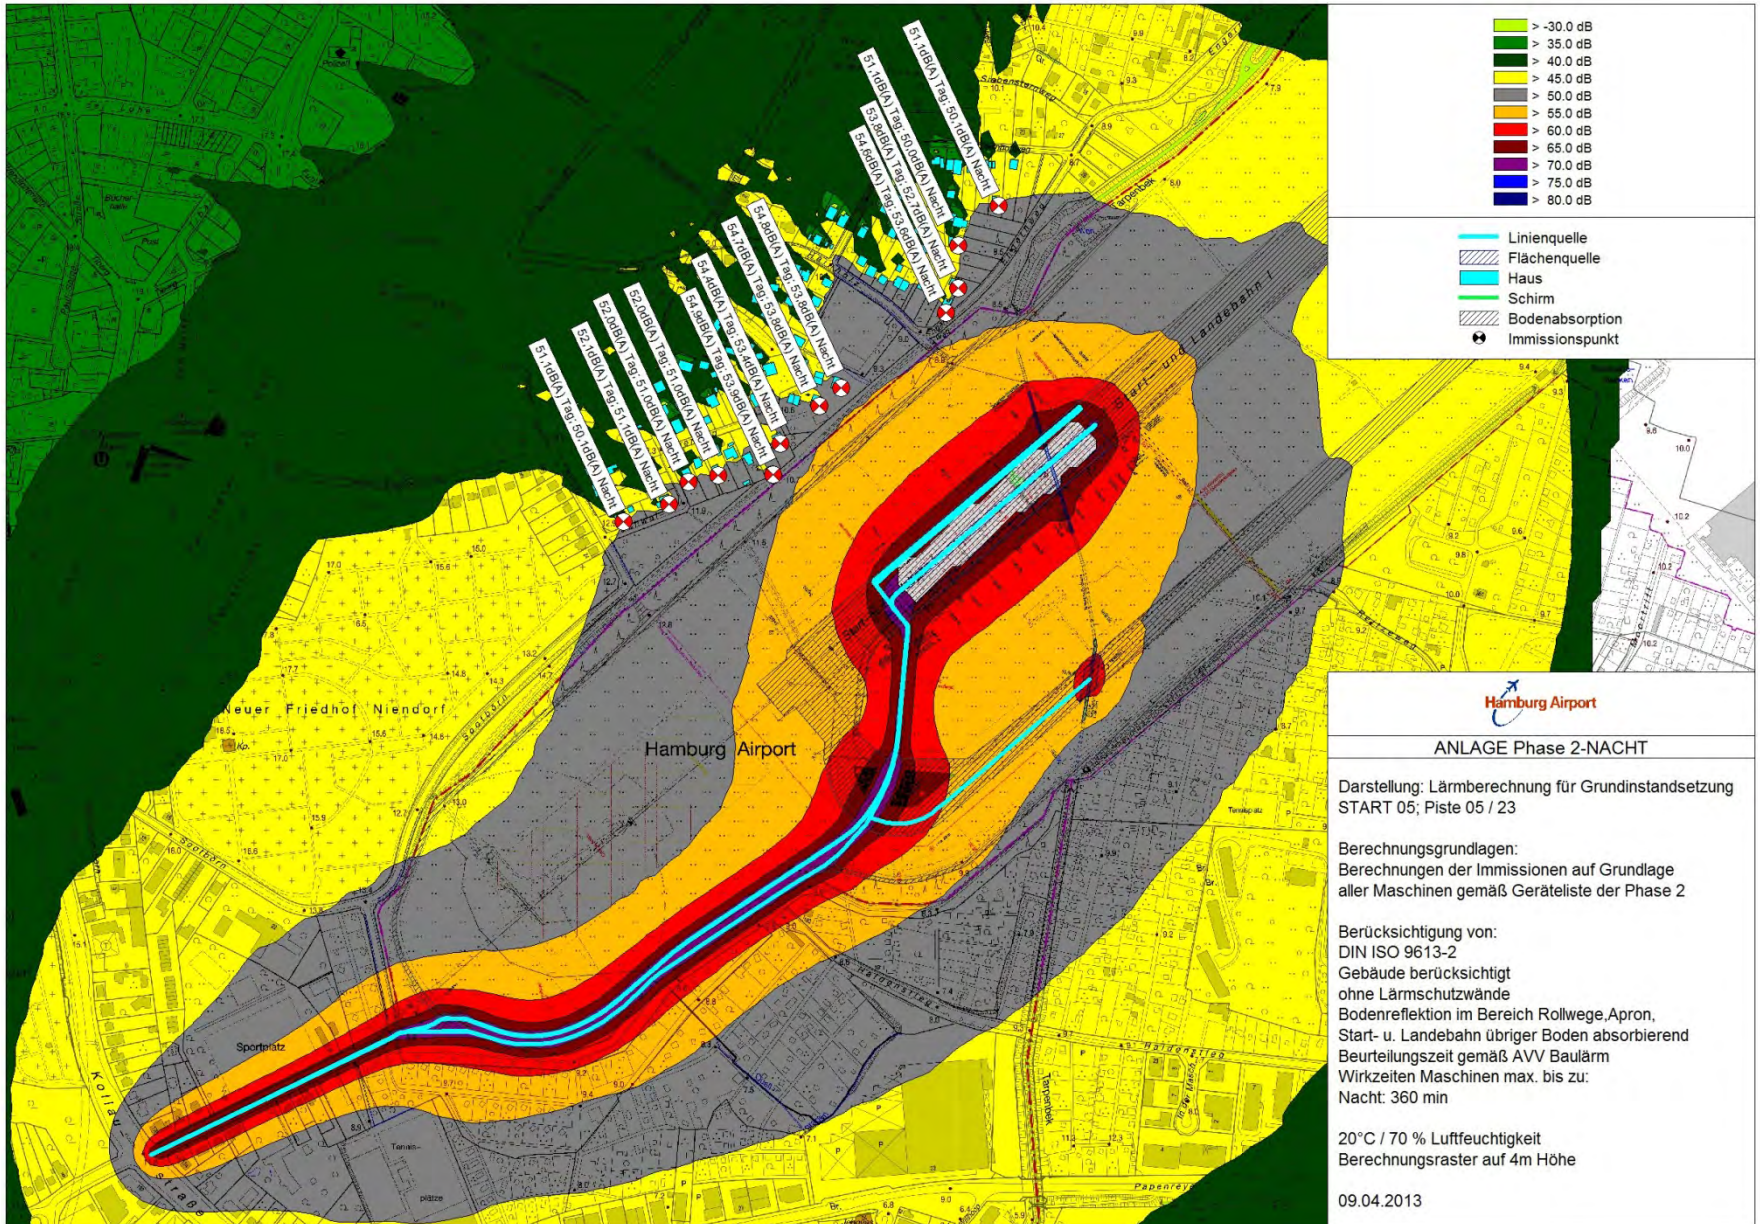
> -30.0 dB
> 35.0 dB
> 40.0 dB
> 45.0 dB
> 50.0 dB
> 55.0 dB
> 60.0 dB
> 65.0 dB
> 70.0 dB
> 75.0 dB
> 80.0 dB

Linienquelle
Flächenquelle
Haus
Schirm
Bodenabsorption
Immissionspunkt

51.1dB(A) Tag; 50.1dB(A) Nacht
52.1dB(A) Tag; 51.1dB(A) Nacht
52.0dB(A) Tag; 51.0dB(A) Nacht
52.0dB(A) Tag; 51.0dB(A) Nacht
54.9dB(A) Tag; 53.9dB(A) Nacht
54.4dB(A) Tag; 53.4dB(A) Nacht
54.7dB(A) Tag; 53.8dB(A) Nacht
54.8dB(A) Tag; 53.8dB(A) Nacht
54.6dB(A) Tag; 53.6dB(A) Nacht
53.8dB(A) Tag; 52.7dB(A) Nacht
51.1dB(A) Tag; 50.0dB(A) Nacht
51.1dB(A) Tag; 50.1dB(A) Nacht

Start- und Landebahn I

Neuer Friedhof Niendorf

Hamburg Airport

Sportplatz

Hamburg Airport

ANLAGE Phase 2-NACHT

Darstellung: Lärmberechnung für Grundinstandsetzung START 05; Piste 05 / 23

Berechnungsgrundlagen:
Berechnungen der Immissionen auf Grundlage aller Maschinen gemäß Geräteliste der Phase 2

Berücksichtigung von:
DIN ISO 9613-2
Gebäude berücksichtigt
ohne Lärmschutzwände
Bodenreflektion im Bereich Rollwege,Apron, Start- u. Landebahn übriger Boden absorbierend
Beurteilungszeit gemäß AVV Baulärm
Wirkzeiten Maschinen max. bis zu:
Nacht: 360 min

20°C / 70 % Luftfeuchtigkeit
Berechnungsraster auf 4m Höhe

09.04.2013